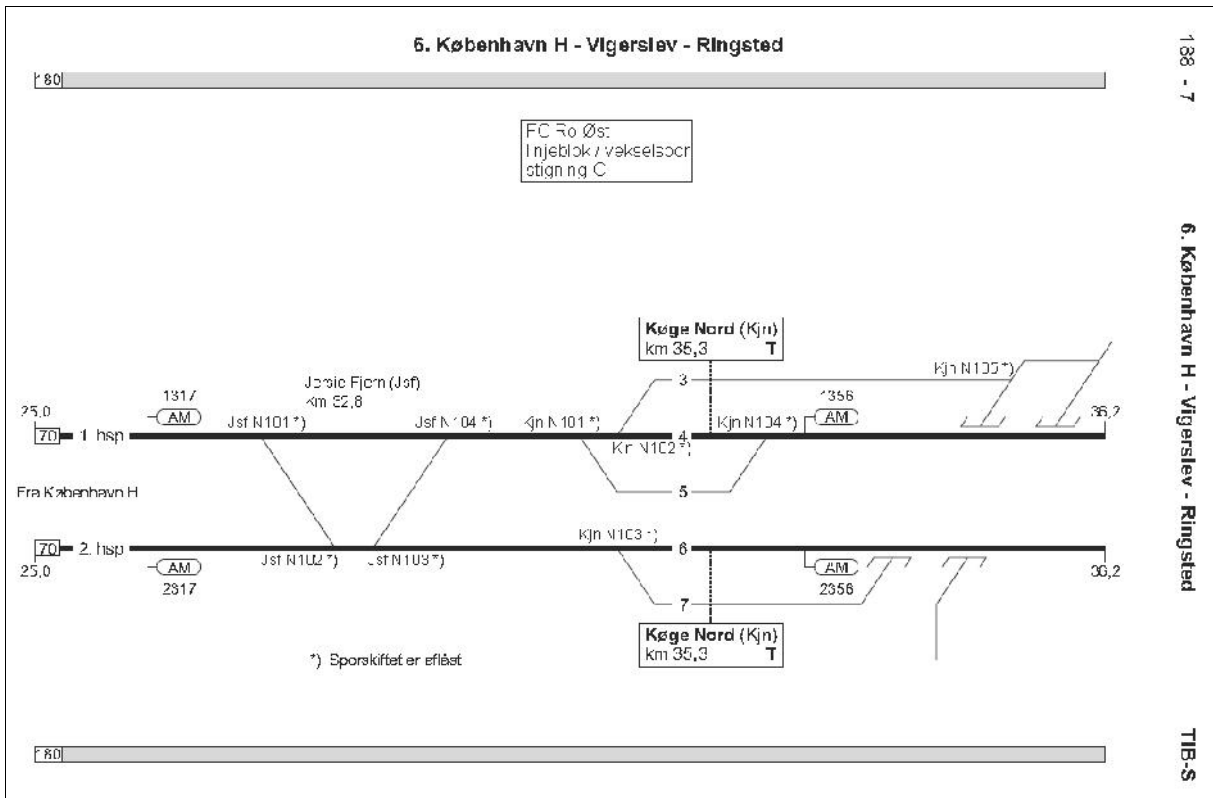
6. København H - Vigerslev - Ringsted

180

FC Ro Øst
Linjeblok / vekselsporet
stigning C

Køge Nord (Kjn)
km 35,3 T

Jersie Fjern (Jsf)
km 32,8

1317
AM
25,0
70 1. hsp
Jsf N101 *)
Jsf N104 *)
Kjn N101 *)
3
4
Kjn N102 *)
5
Kjn N104 *)
1356
AM
Kjn N105 *)
36,2

Fra København H

70 2. hsp
25,0
AM
2317
Jsf N102 *)
Jsf N103 *)
Kjn N103 *)
6
7
AM
2356
36,2

Køge Nord (Kjn)
km 35,3 T

*) Sporskiftet er aflåst

180

188 - 7

6. København H - Vigerslev - Ringsted

TIB-S